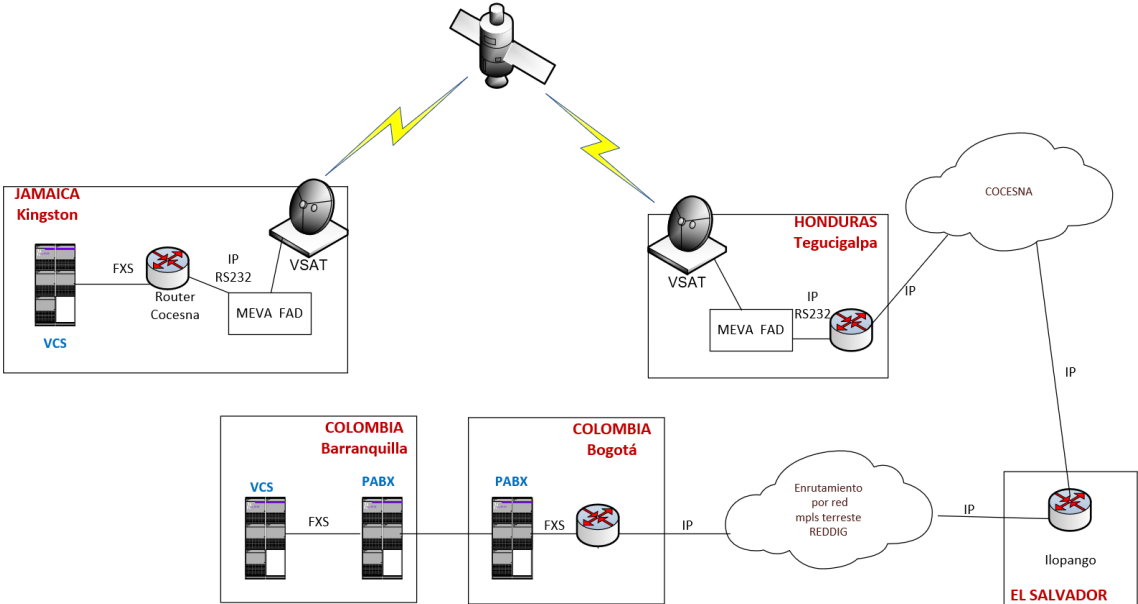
JAMAICA
Kingston

FXS

IP
RS232

VSAT

Router
Cocesna

MEVA FAD

VCS

COCESNA

HONDURAS
Tegucigalpa

VSAT

IP
RS232

IP

MEVA FAD

IP

COLOMBIA
Barranquilla

VCS

PABX

FXS

COLOMBIA
Bogotá

PABX

FXS

IP

Enrutamiento
por red
mpls terreste
REDDIG

IP

Ilopango

EL SALVADOR